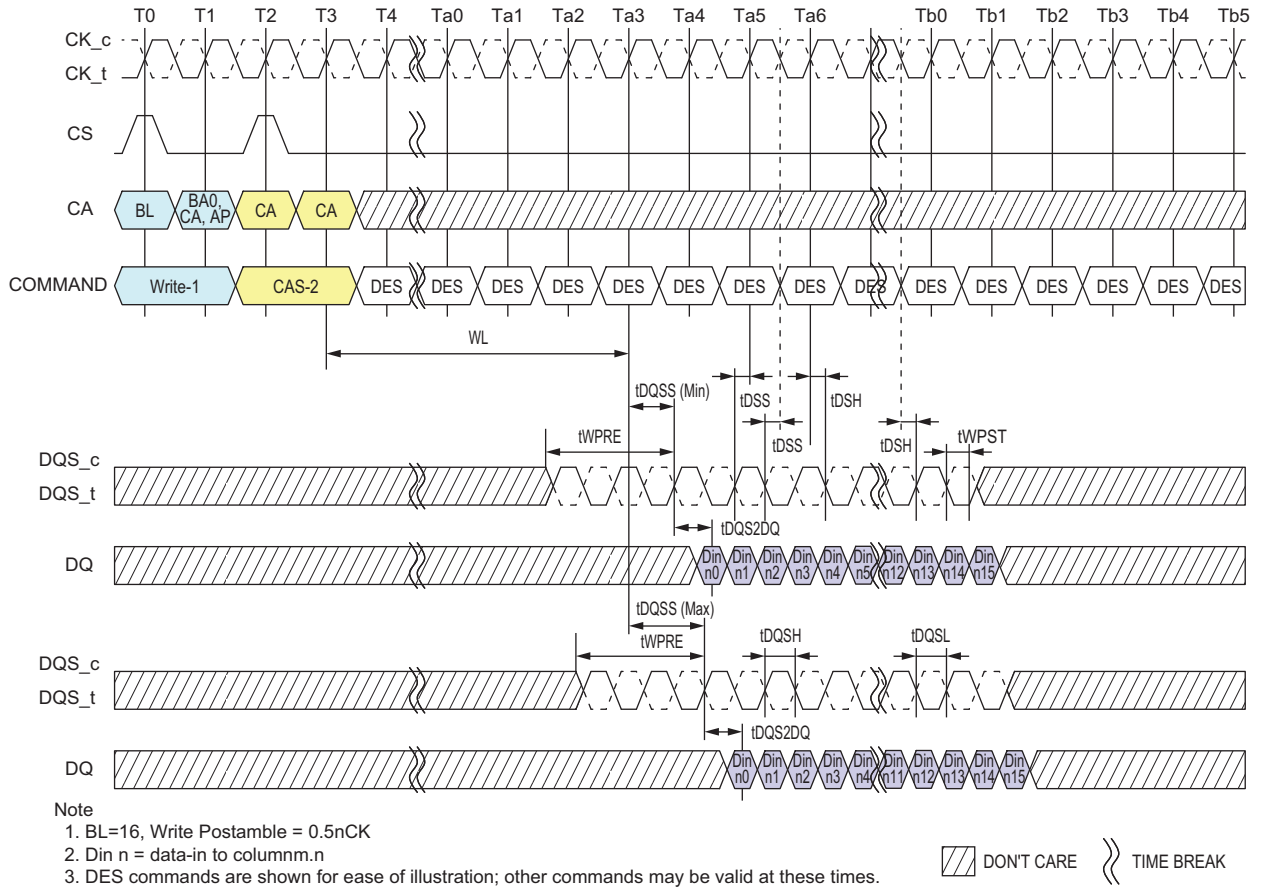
T0 T1 T2 T3 T4 Ta0 Ta1 Ta2 Ta3 Ta4 Ta5 Ta6 Tb0 Tb1 Tb2 Tb3 Tb4 Tb5

CK_c
CK_t

CS

CA
BL
BA0, CA, AP
CA
CA

COMMAND
Write-1
CAS-2
DES DES DES DES DES DES DES DES DES DES DES DES DES DES DES

WL

tDQSS (Min)
tDSS
tDSH
tDSS
tWPRE
tDSH
tWPST

DQS_c
DQS_t

tDQS2DQ

DQ
Din n0 Din n1 Din n2 Din n3 Din n4 Din n5 Din n12 Din n13 Din n14 Din n15

tDQSS (Max)
tWPRE
tDQSH
tDQSL

DQS_c
DQS_t

tDQS2DQ

DQ
Din n0 Din n1 Din n2 Din n3 Din n4 Din n11 Din n12 Din n13 Din n14 Din n15

Note
1. BL=16, Write Postamble = 0.5nCK
2. Din n = data-in to columnm.n
3. DES commands are shown for ease of illustration; other commands may be valid at these times.

DON'T CARE
TIME BREAK